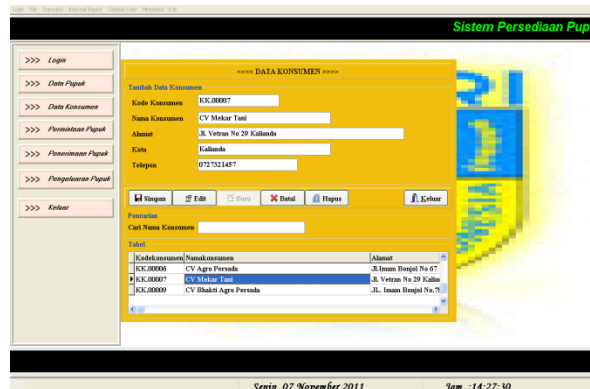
Login File Transaksi Internal Report Tambah User Monotori Exit

Sistem Persediaan Pup

>>> Login

>>> Data Pupuk

>>> Data Konsumen

>>> Permintaan Pupuk

>>> Penerimaan Pupuk

>>> Pengeluaran Pupuk

>>> Keluar

<<<< DATA KONSUMEN >>>>

Tambah Data Konsumen

Kode Konsumen KK.00007

Nama Konsumen CV Mekar Tani

Alamat Jl. Vetran No 29 Kalianda

Kota Kalianda

Telepon 0727321457

Simpan Edit Baru Batal Hapus Keluar

Pencarian

Cari Nama Konsumen

Tabel

| Kodekonsumen | Namakonsumen | Alamat |
|---|---|---|
| KK.00006 | CV Agro Persada | Jl.Imam Bonjol No 67 |
| KK.00007 | CV Mekar Tani | Jl. Vetran No 29 Kalia |
| KK.00009 | CV Bhakti Agro Persada | Jl.. Imam Bonjol No 7 |

Senin, 07 November 2011

Jam :14:27:30